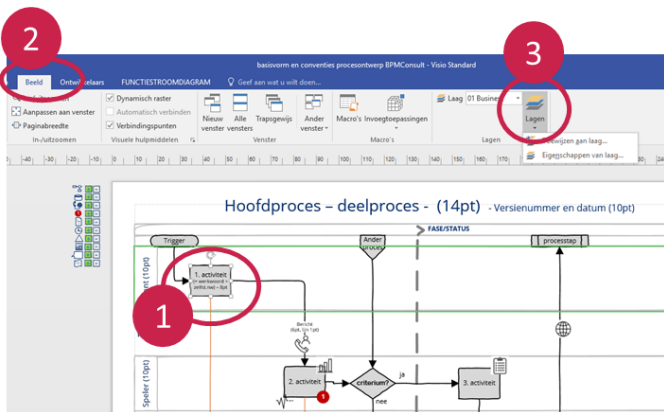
2

3

basisvorm en conventies procesontwerp BPMConsult - Visio Standard

Beeld

Ontwikkelaars

FUNCTIESTROOMDIAGRAM

Geef aan wat u wilt doen...

Aanpassen aan venster

Paginabreedte

In-/uitzoomen

Dynamisch raster

Automatisch verbinden

Verbindingspunten

Visuele hulpmiddelen

Nieuw venster

Alle vensters

Trapsgewijs

Ander venster

Venster

Macro's

Invoegtoepassingen

Macro's

Laag

01 Business

Lagen

Lagen

Toewijzen aan laag...

Eigenschappen van laag...

Hoofdproces – deelproces - (14pt) - Versienummer en datum (10pt)

FASE/STATUS

Trigger

Ander proces

processtap

1. activiteit

(= werkwoord + zelfst.nw) – 8pt

Bericht (8pt, 12n 1pt)

1

2. activiteit

criterium?

ja

nee

3. activiteit

Speler (10pt)

nt (10pt)